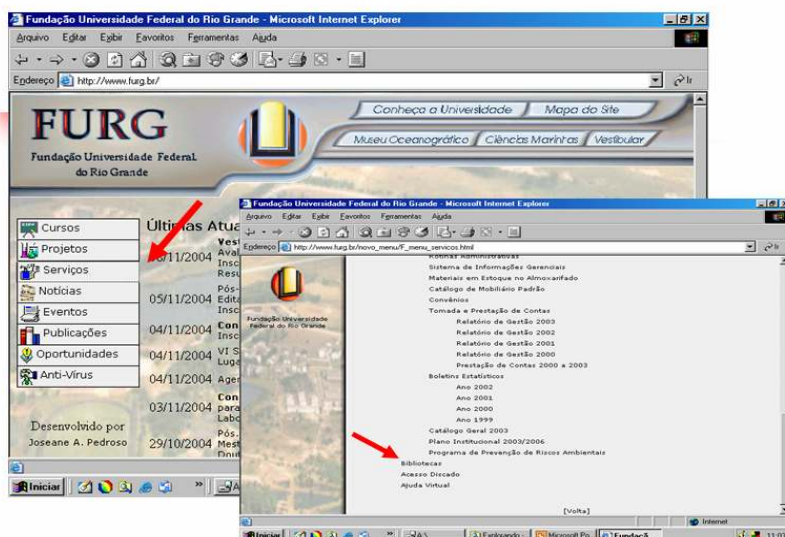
Fundação Universidade Federal do Rio Grande - Microsoft Internet Explorer

Arquivo Editar Exibir Favoritos Ferramentas Ajuda

Endereço http://www.furg.br/

FURG

Fundação Universidade Federal do Rio Grande

Conheça a Universidade | Mapa do Site

Museu Oceanográfico | Ciências Marinhas | Vestibular

Cursos
Projetos
Serviços
Notícias
Eventos
Publicações
Oportunidades
Anti-Vírus

Últimas Atua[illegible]

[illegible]8/11/2004 Vest Aval Insc Resu

05/11/2004 Pós- Edita Insc

04/11/2004 Con Insc

04/11/2004 VI S Luga

04/11/2004 Age

03/11/2004 Con para Labo

29/10/2004 Pós Mest Dou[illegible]

Desenvolvido por
Joseane A. Pedroso

Iniciar

Fundação Universidade Federal do Rio Grande - Microsoft Internet Explorer

Arquivo Editar Exibir Favoritos Ferramentas Ajuda

Endereço http://www.furg.br/novo_menu/F_menu_servicos.html

Fundação Universidade Federal do Rio Grande

Rotinas Administrativas
Sistema de Informações Gerenciais
Materiais em Estoque no Almoxarifado
Catálogo de Mobiliário Padrão
Convênios
Tomada e Prestação de Contas
Relatório de Gestão 2003
Relatório de Gestão 2002
Relatório de Gestão 2001
Relatório de Gestão 2000
Prestação de Contas 2000 a 2003
Boletins Estatísticos
Ano 2002
Ano 2001
Ano 2000
Ano 1999
Catálogo Geral 2003
Plano Institucional 2003/2006
Programa de Prevenção de Riscos Ambientais
Bibliotecas
Acesso Discado
Ajuda Virtual

[Volta]

Internet

Iniciar | Explorando - | Microsoft Po... | Fundaçã... | 11:0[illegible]